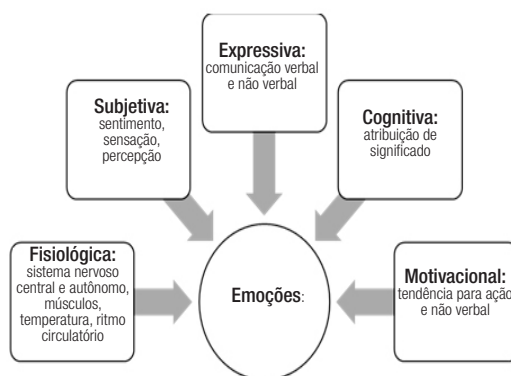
Expressiva:
comunicação verbal e não verbal

Subjetiva:
sentimento, sensação, percepção

Cognitiva:
atribuição de significado

Fisiológica:
sistema nervoso central e autônomo, músculos, temperatura, ritmo circulatório

Emoções:

Motivacional:
tendência para ação e não verbal